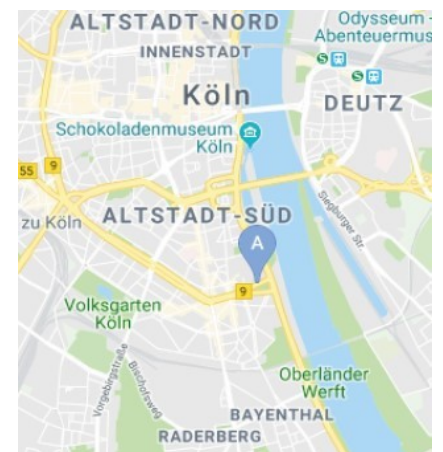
ALTSTADT-NORD

Odysseum - Abenteuermus

INNENSTADT

Köln

DEUTZ

Schokoladenmuseum Köln

55

9

zu Köln

ALTSTADT-SÜD

A

Siegburger Str.

9

Volksgarten Köln

Vorgebirgstraße

Bischofsweg

Oberländer Werft

BAYENTHAL

RADERBERG